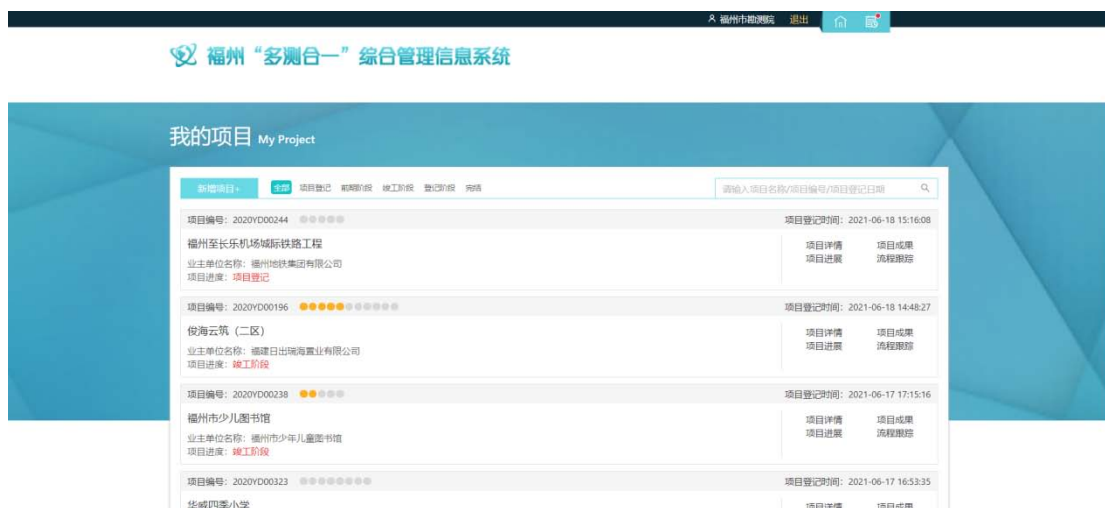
福州市勘测院 退出

福州“多测合一”综合管理信息系统

我的项目 My Project

新增项目+

全部 项目登记 前期阶段 竣工阶段 登记阶段 完结

请输入项目名称/项目编号/项目登记日期

项目编号：2020YD00244

项目登记时间：2021-06-18 15:16:08

福州至长乐机场城际铁路工程

业主单位名称：福州地铁集团有限公司

项目进度：项目登记

项目详情 项目成果 项目进展 流程跟踪

项目编号：2020YD00196

项目登记时间：2021-06-18 14:48:27

俊海云筑（二区）

业主单位名称：福建日出瑞海置业有限公司

项目进度：竣工阶段

项目详情 项目成果 项目进展 流程跟踪

项目编号：2020YD00238

项目登记时间：2021-06-17 17:15:16

福州市少儿图书馆

业主单位名称：福州市少年儿童图书馆

项目进度：竣工阶段

项目详情 项目成果 项目进展 流程跟踪

项目编号：2020YD00323

项目登记时间：2021-06-17 16:53:35

华威四季小学

项目详情 项目成果